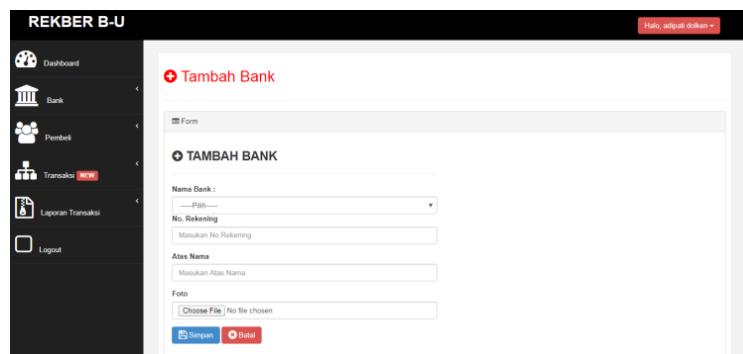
REKBER B-U

Halo, adipati dolken ▾

Dashboard

Bank ‹

Pembeli ‹

Transaksi NEW ‹

Laporan Transaksi ‹

Logout

Tambah Bank

Form

TAMBAH BANK

Nama Bank :

----Pilih----

No. Rekening

Masukan No Rekening

Atas Nama

Masukan Atas Nama

Foto

Choose File No file chosen

Simpan Batal